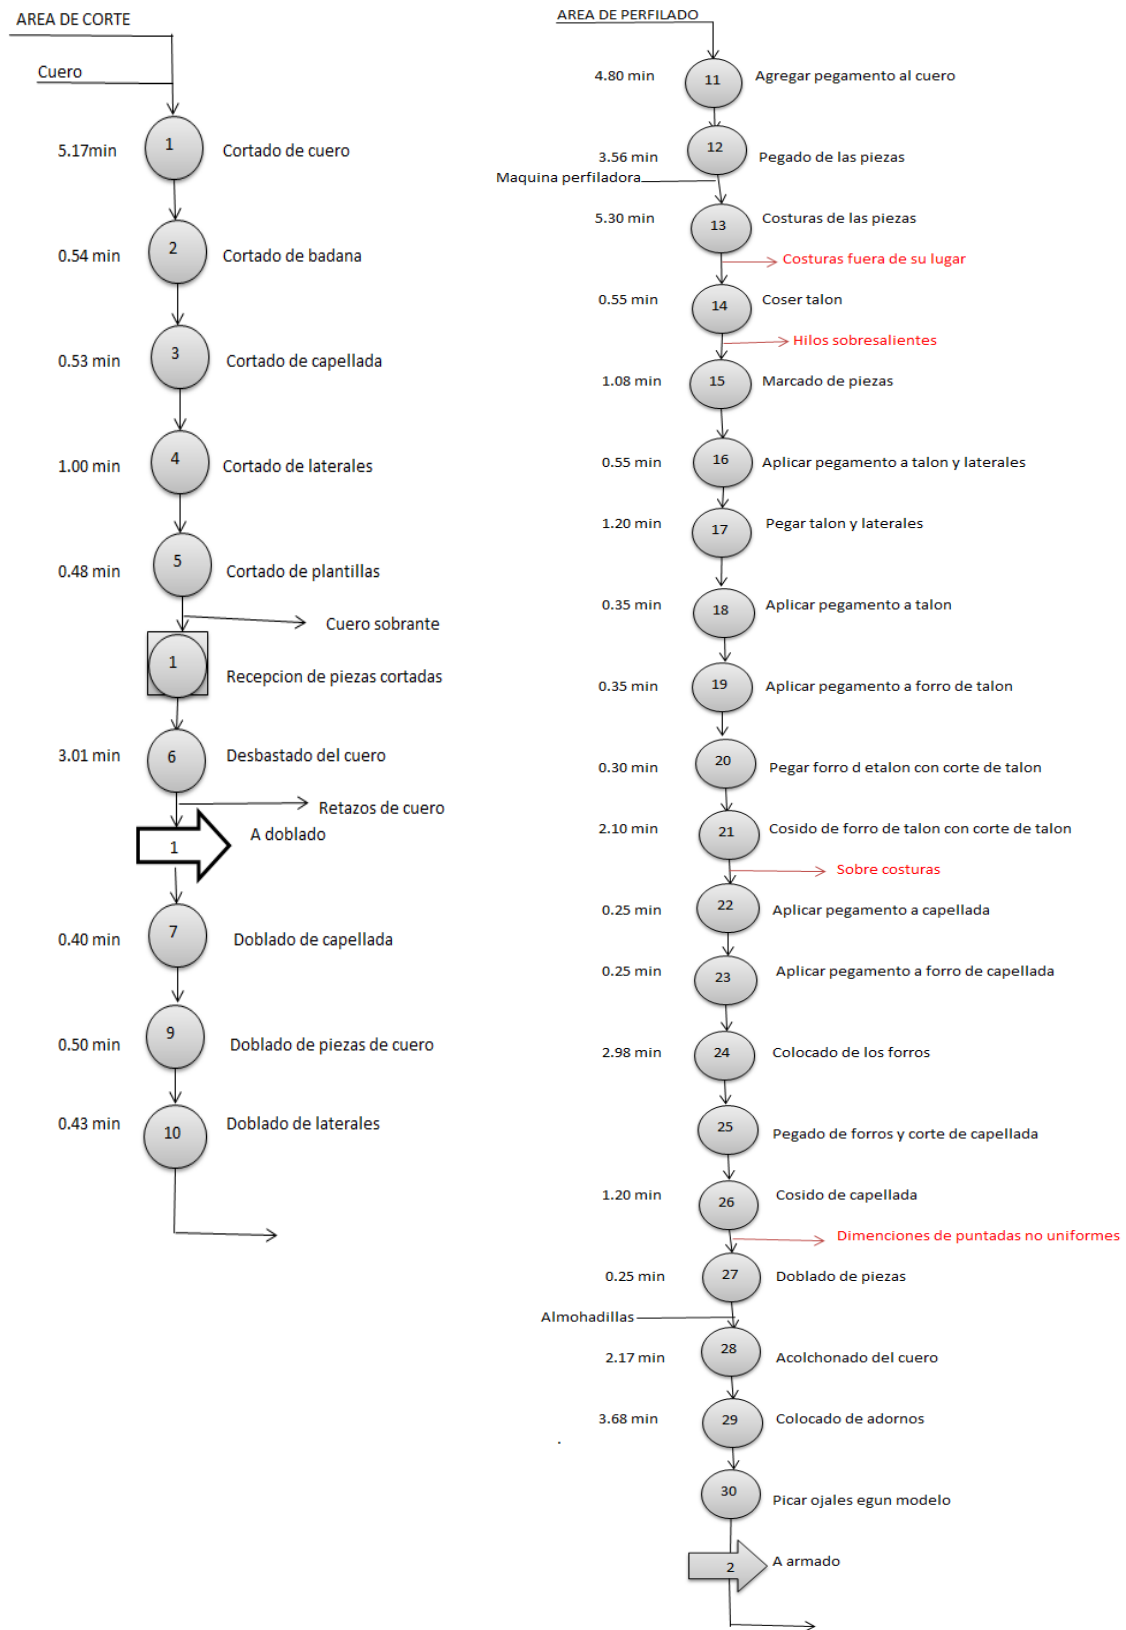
AREA DE CORTE

Cuero

5.17min 1 Cortado de cuero

0.54 min 2 Cortado de badana

0.53 min 3 Cortado de capellada

1.00 min 4 Cortado de laterales

0.48 min 5 Cortado de plantillas

Cuero sobrante

1 Recepcion de piezas cortadas

3.01 min 6 Desbastado del cuero

Retazos de cuero

1 A doblado

0.40 min 7 Doblado de capellada

0.50 min 9 Doblado de piezas de cuero

0.43 min 10 Doblado de laterales

AREA DE PERFILADO

4.80 min 11 Agregar pegamento al cuero

3.56 min 12 Pegado de las piezas

Maquina perfiladora

5.30 min 13 Costuras de las piezas

Costuras fuera de su lugar

0.55 min 14 Coser talon

Hilos sobresalientes

1.08 min 15 Marcado de piezas

0.55 min 16 Aplicar pegamento a talon y laterales

1.20 min 17 Pegar talon y laterales

0.35 min 18 Aplicar pegamento a talon

0.35 min 19 Aplicar pegamento a forro de talon

0.30 min 20 Pegar forro d etalon con corte de talon

2.10 min 21 Cosido de forro de talon con corte de talon

Sobre costuras

0.25 min 22 Aplicar pegamento a capellada

0.25 min 23 Aplicar pegamento a forro de capellada

2.98 min 24 Colocado de los forros

25 Pegado de forros y corte de capellada

1.20 min 26 Cosido de capellada

Dimenciones de puntadas no uniformes

0.25 min 27 Doblado de piezas

Almohadillas

2.17 min 28 Acolchonado del cuero

3.68 min 29 Colocado de adornos

30 Picar ojales egun modelo

2 A armado